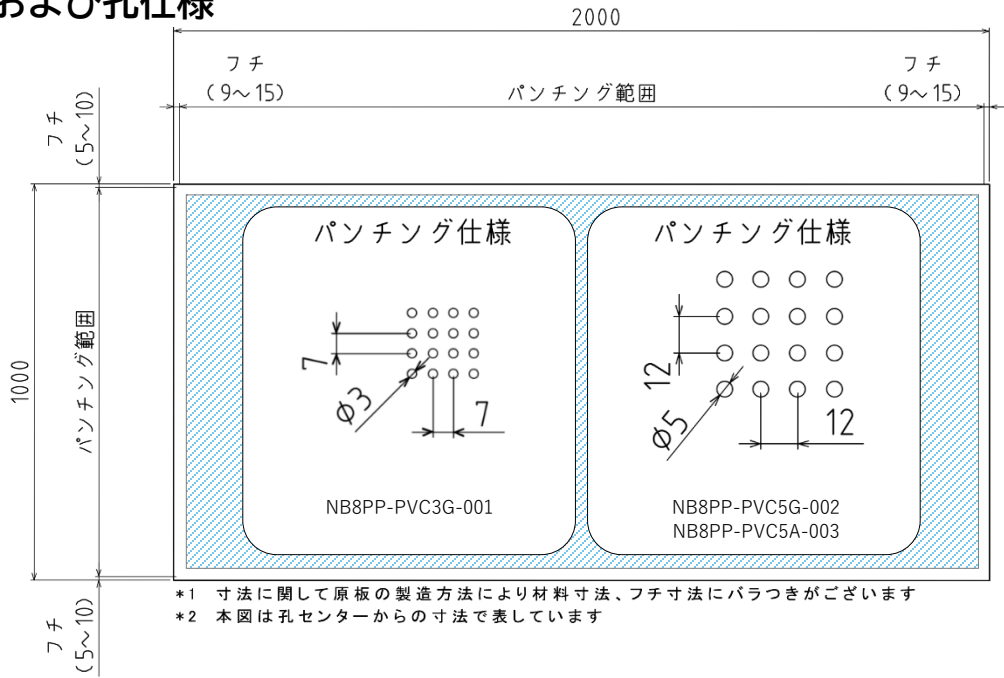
および孔仕様

2000

フチ
(9～15)

パンチング範囲

フチ
(9～15)

フチ
(5～10)

1000

パンチング範囲

パンチング仕様

7

Φ3

7

NB8PP-PVC3G-001

パンチング仕様

12

Φ5

12

NB8PP-PVC5G-002
NB8PP-PVC5A-003

フチ
(5～10)

*1 寸法に関して原板の製造方法により材料寸法、フチ寸法にバラつきがございます
*2 本図は孔センターからの寸法で表しています